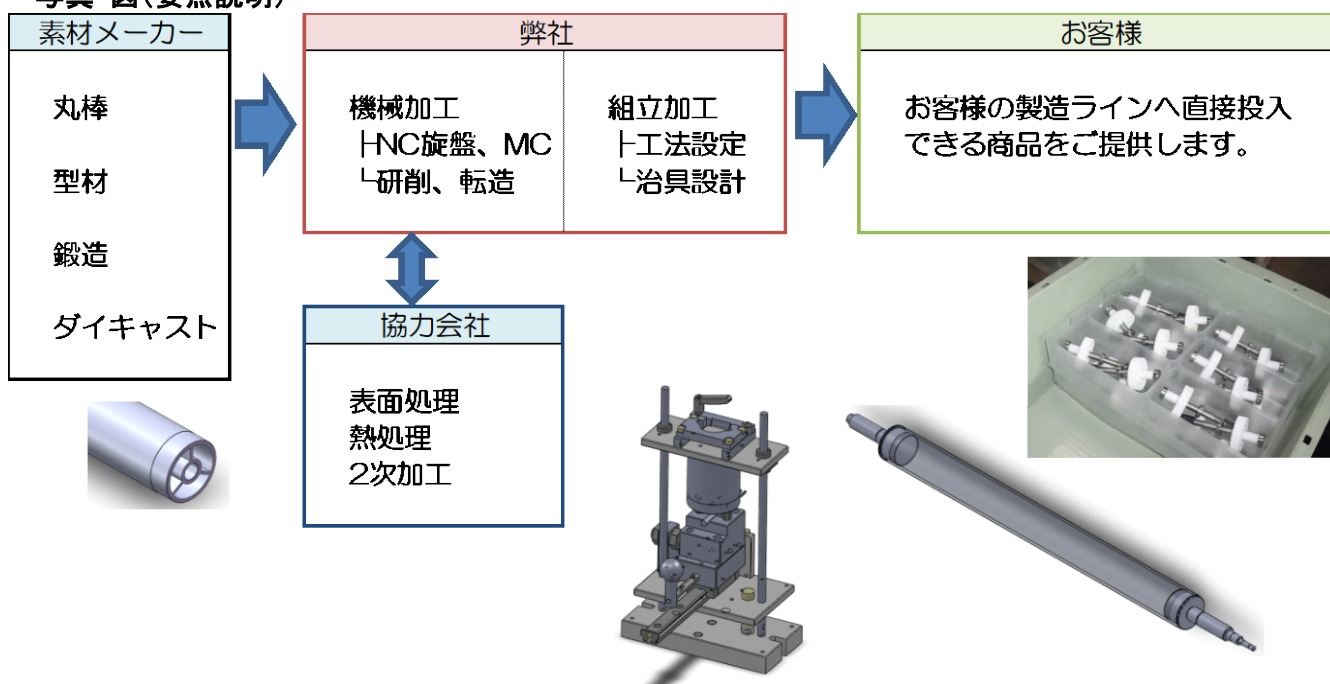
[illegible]

素材メーカー

丸棒

型材

鍛造

ダイキャスト

弊社

機械加工
├NC旋盤、MC
└研削、転造

組立加工
├工法設定
└治具設計

協力会社

表面処理
熱処理
2次加工

お客様

お客様の製造ラインへ直接投入できる商品をご提供します。